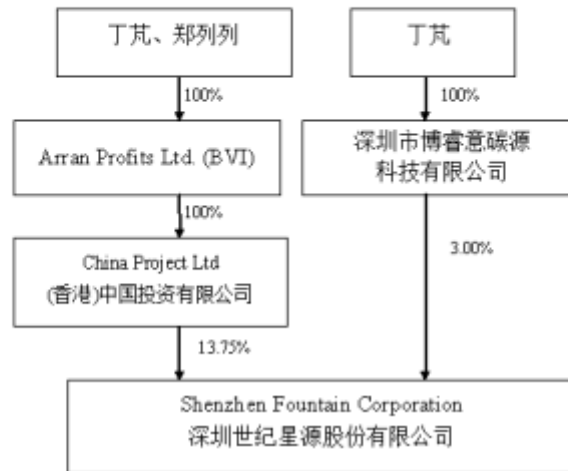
丁芃、郑列列

100%

Arran Profits Ltd. (BVI)

100%

China Project Ltd
(香港)中国投资有限公司

13.75%

丁芃

100%

深圳市博睿意碳源
科技有限公司

3.00%

Shenzhen Fountain Corporation
深圳世纪星源股份有限公司